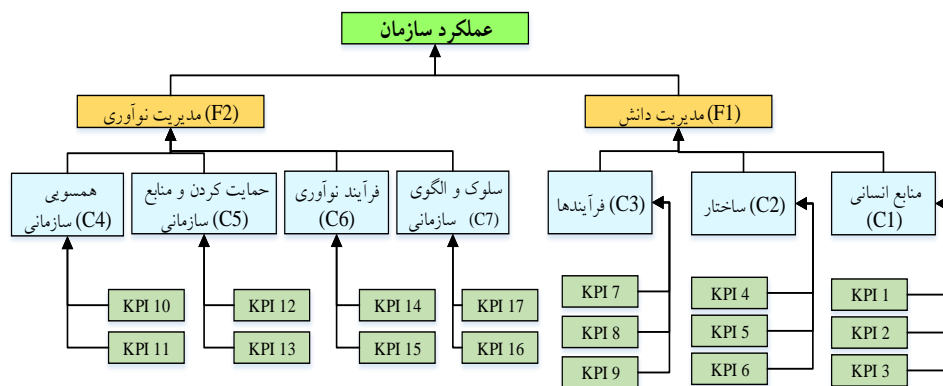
عملکرد سازمان

(F2) مدیریت نوآوری

(F1) مدیریت دانش

همسویی سازمانی (C4)

حمایت کردن و منابع سازمانی (C5)

فرآیند نوآوری (C6)

سلوک و الگوی سازمانی (C7)

(C3) فرآیندها

(C2) ساختار

منابع انسانی (C1)

KPI 10

KPI 11

KPI 12

KPI 13

KPI 14

KPI 15

KPI 17

KPI 16

KPI 7

KPI 8

KPI 9

KPI 4

KPI 5

KPI 6

KPI 1

KPI 2

KPI 3